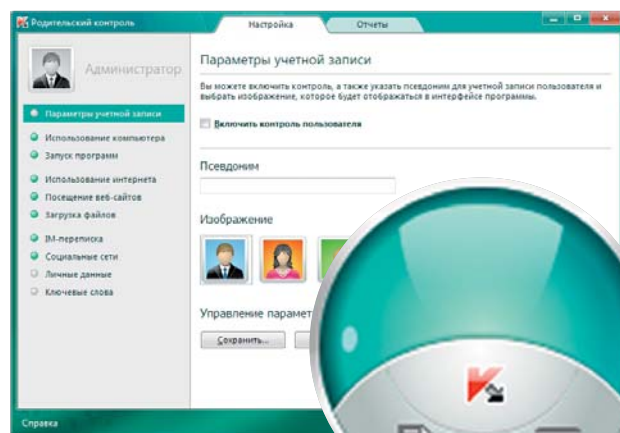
Родительский контроль

Настройка

Отчеты

Администратор

Параметры учетной записи

Использование компьютера

Запуск программ

Использование интернета

Посещение веб-сайтов

Загрузка файлов

IM-переписка

Социальные сети

Личные данные

Ключевые слова

Параметры учетной записи

Вы можете включить контроль, а также указать псевдоним для учетной записи пользователя и выбрать изображение, которое будет отображаться в интерфейсе программы.

Включить контроль пользователя

Псевдоним

Изображение

Управление парамет

Сохранить...

Справка